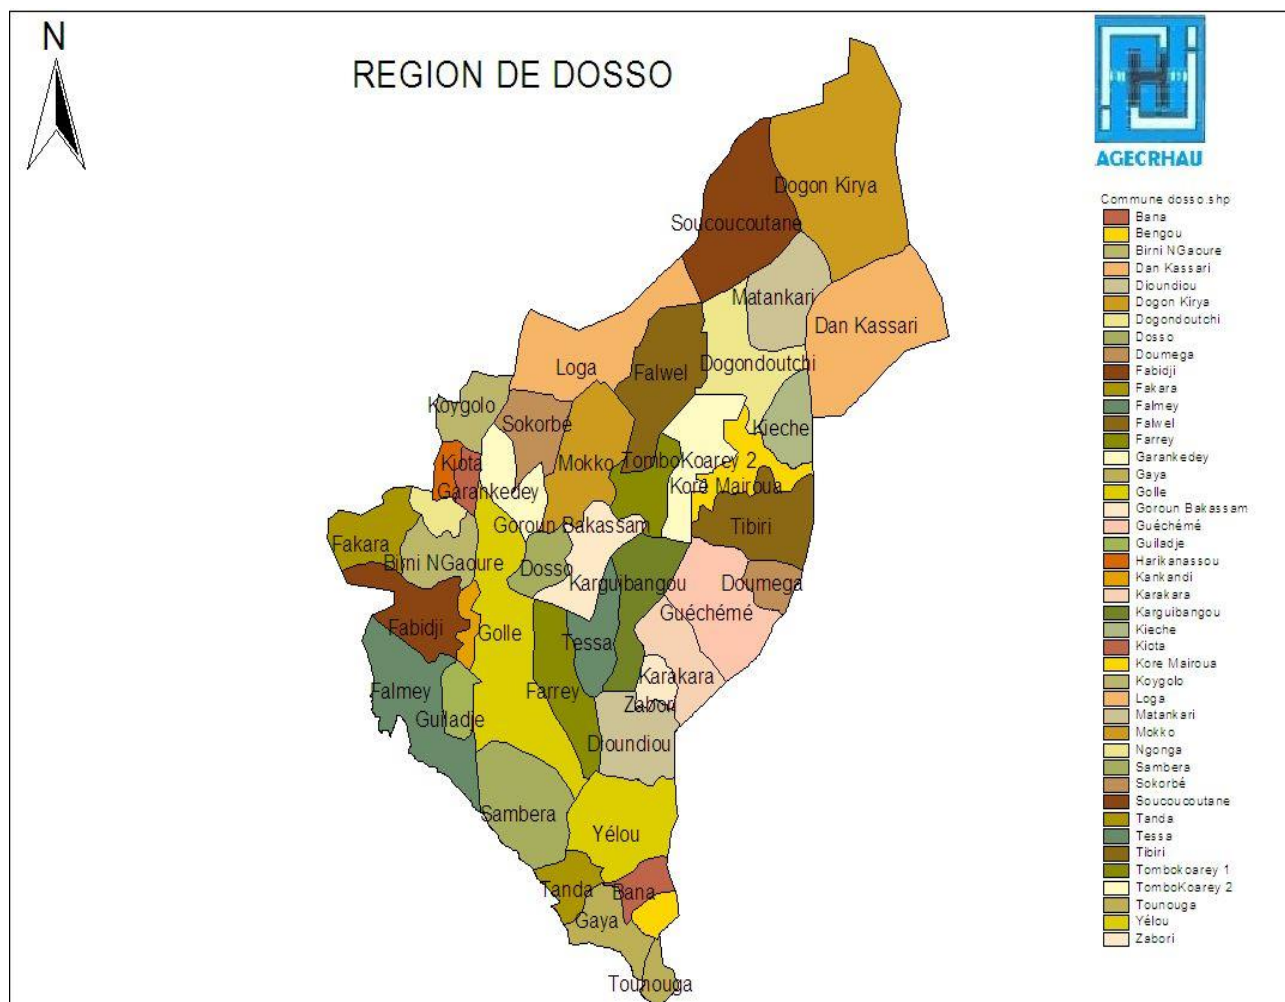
N

REGION DE DOSSO

Dogon Kirya
Soucoucoutane
Matankari
Dan Kassari
Loga
Falwel
Dogondoutchi
Koygolo
Sokorbe
Kieche
Kiota
Mokko
TomboKoarey 2
Kore Mairoua
Garankedey
Goroun Bakassam
Tibiri
Fakara
Birni NGaoure
Dosso
Karguibangou
Doumega
Fabidji
Golle
Guéchémé
Tessa
Falmey
Karakara
Guiladje
Farrey
Zabori
Dioundiou
Sambera
Yélou
Tanda
Bana
Gaya
Tounouga

AGECRHAU

Commune dosso.shp
Bana
Bengou
Birni NGaoure
Dan Kassari
Dioundiou
Dogon Kirya
Dogondoutchi
Dosso
Doumega
Fabidji
Fakara
Falmey
Falwel
Farrey
Garankedey
Gaya
Golle
Goroun Bakassam
Guéchémé
Guiladje
Harikanassou
Kankandi
Karakara
Karguibangou
Kieche
Kiota
Kore Mairoua
Koygolo
Loga
Matankari
Mokko
Ngonga
Sambera
Sokorbé
Soucoucoutane
Tanda
Tessa
Tibiri
Tombokoarey 1
TomboKoarey 2
Tounouga
Yélou
Zabori